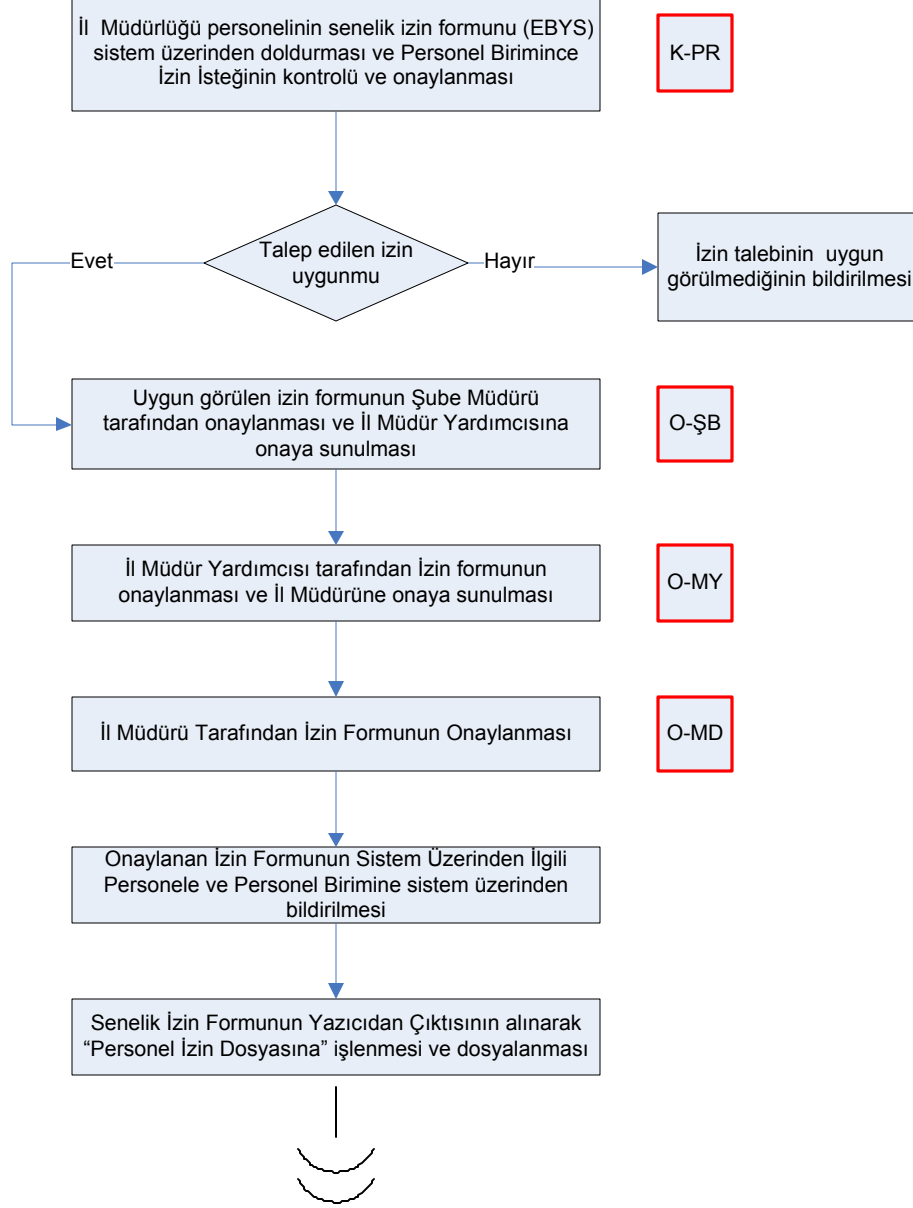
İl Müdürlüğü personelinin senelik izin formunu (EBYS) sistem üzerinden doldurması ve Personel Birimince İzin İsteğinin kontrolü ve onaylanması

K-PR

Talep edilen izin uygunmu

Evet

Hayır

İzin talebinin uygun görülmediğinin bildirilmesi

Uygun görülen izin formunun Şube Müdürü tarafından onaylanması ve İl Müdür Yardımcısına onaya sunulması

O-ŞB

İl Müdür Yardımcısı tarafından İzin formunun onaylanması ve İl Müdürüne onaya sunulması

O-MY

İl Müdürü Tarafından İzin Formunun Onaylanması

O-MD

Onaylanan İzin Formunun Sistem Üzerinden İlgili Personele ve Personel Birimine sistem üzerinden bildirilmesi

Senelik İzin Formunun Yazıcıdan Çıktısının alınarak “Personel İzin Dosyasına” işlenmesi ve dosyalanması